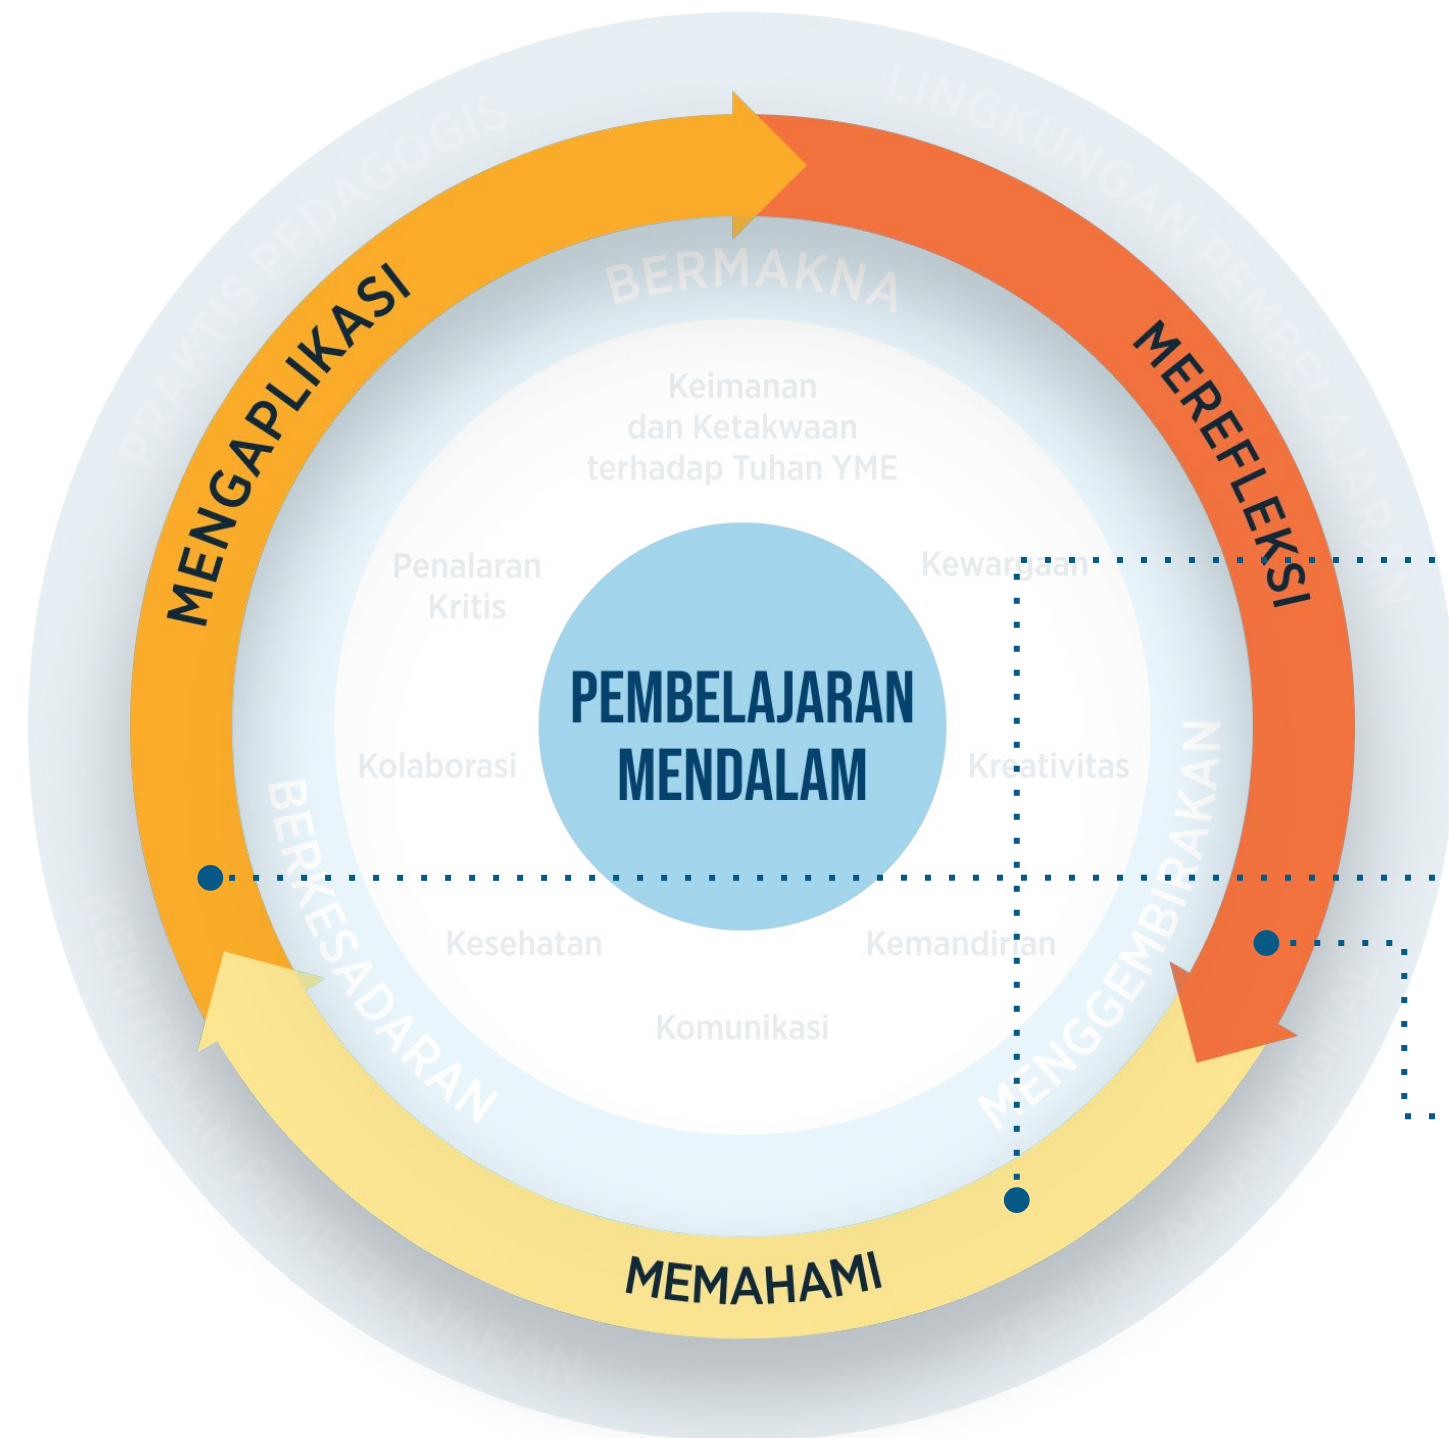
PRAKTIS PEDAGOGIS

LINGKUNGAN PEMBELAJARAN

KEMITRAAN PEMBELAJARAN

PEMANFAATAN DIGITAL

MENGAPLIKASI

MEREFLEKSI

MEMAHAMI

BERMAKNA

BERKESADARAN

MENGGEMBIRAKAN

Keimanan dan Ketakwaan terhadap Tuhan YME

Penalaran Kritis

Kewargaan

Kolaborasi

Kreativitas

Kesehatan

Kemandirian

Komunikasi

PEMBELAJARAN MENDALAM